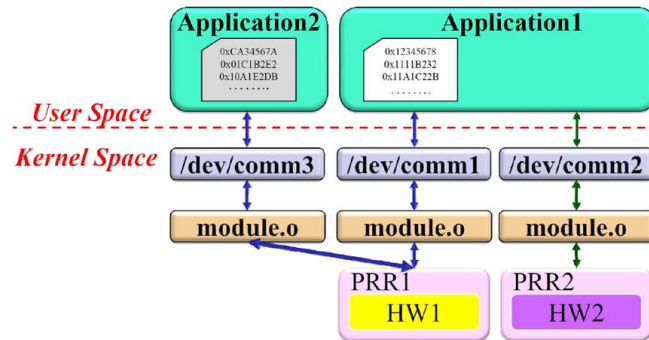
Application2

0xCA34567A
0x01C1B2E2
0x10A1E2DB
. . . . . . . .

Application1

0x12345678
0x1111B232
0x11A1C22B
. . . . . . . .

User Space

Kernel Space

/dev/comm3

/dev/comm1

/dev/comm2

module.o

module.o

module.o

PRR1

HW1

PRR2

HW2